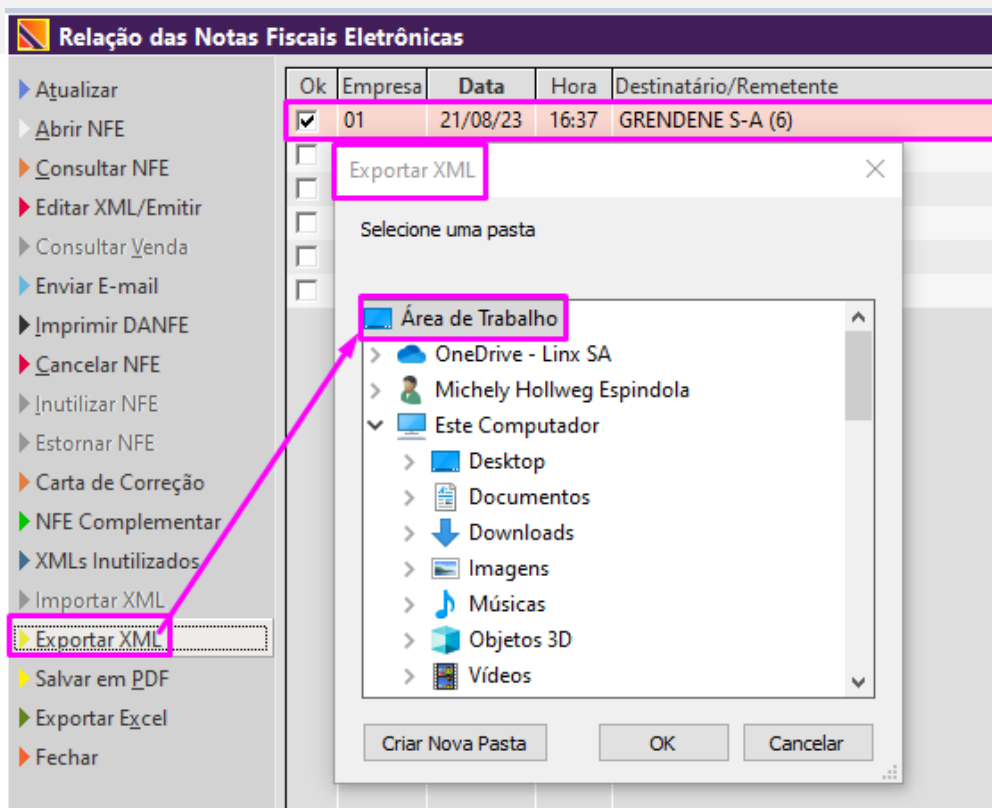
Relação das Notas Fiscais Eletrônicas

Atualizar
Abrir NFE
Consultar NFE
Editar XML/Emitir
Consultar Venda
Enviar E-mail
Imprimir DANFE
Cancelar NFE
Inutilizar NFE
Estornar NFE
Carta de Correção
NFE Complementar
XMLs Inutilizados
Importar XML
Exportar XML
Salvar em PDF
Exportar Excel
Fechar

| Ok | Empresa | Data | Hora | Destinatário/Remetente |
|---|---|---|---|---|
| ☑ | 01 | 21/08/23 | 16:37 | GRENDENE S-A (6) |

Exportar XML

Selecione uma pasta

Área de Trabalho
OneDrive - Linx SA
Michely Hollweg Espindola
Este Computador
Desktop
Documentos
Downloads
Imagens
Músicas
Objetos 3D
Vídeos

Criar Nova Pasta
OK
Cancelar